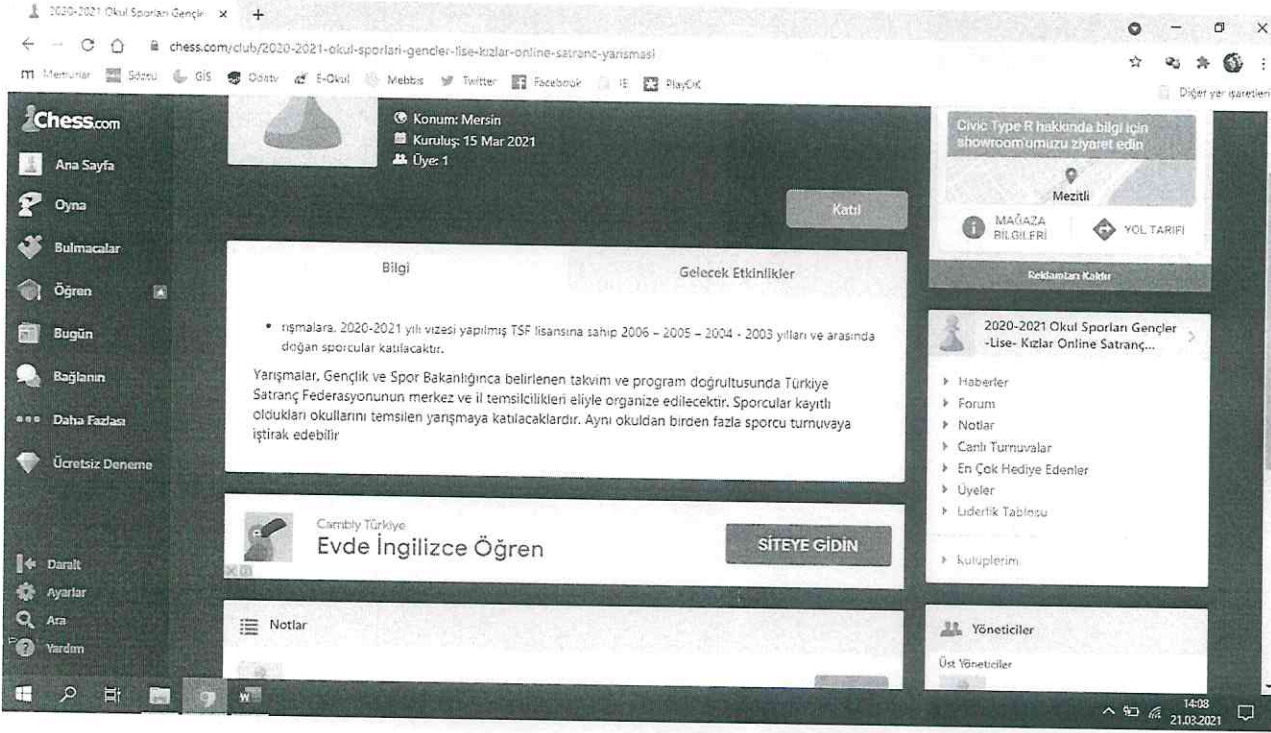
2020-2021 Okul Sporları Gençle ×  +

chess.com/club/2020-2021-okul-sporlari-gencler-lise-kizlar-online-satranc-yarismasi

Memurlar  Sözcü  GIS  Odatv  E-Okul  Mebbis  Twitter  Facebook  IE  PlayCK

Diğer yer işaretleri

Chess.com

Ana Sayfa
Oyna
Bulmacalar
Öğren
Bugün
Bağlanın
Daha Fazlası
Ücretsiz Deneme

Daralt
Ayarlar
Ara
Yardım

Konum: Mersin
Kuruluş: 15 Mar 2021
Üye: 1

Katıl

Bilgi

Gelecek Etkinlikler

• rışmalara. 2020-2021 yılı vizesi yapılmış TSF lisansına sahip 2006 – 2005 – 2004 - 2003 yılları ve arasında doğan sporcular katılacaktır.

Yarışmalar, Gençlik ve Spor Bakanlığınca belirlenen takvim ve program doğrultusunda Türkiye Satranç Federasyonunun merkez ve il temsilcilikleri eliyle organize edilecektir. Sporcular kayıtlı oldukları okullarını temsilen yarışmaya katılacaklardır. Aynı okuldan birden fazla sporcu turnuvaya iştirak edebilir

Cambly Türkiye
Evde İngilizce Öğren
SİTEYE GİDİN

Notlar

Civic Type R hakkında bilgi için showroomumuzu ziyaret edin

Mezitli

MAĞAZA BİLGİLERİ

YOL TARİFİ

Reklamları Kaldır

2020-2021 Okul Sporları Gençler -Lise- Kızlar Online Satranç...

Haberler
Forum
Notlar
Canlı Turnuvalar
En Çok Hediye Edenler
Üyeler
Liderlik Tablosu

Kulüplerim

Yöneticiler

Üst Yöneticiler

14:08
21.03.2021